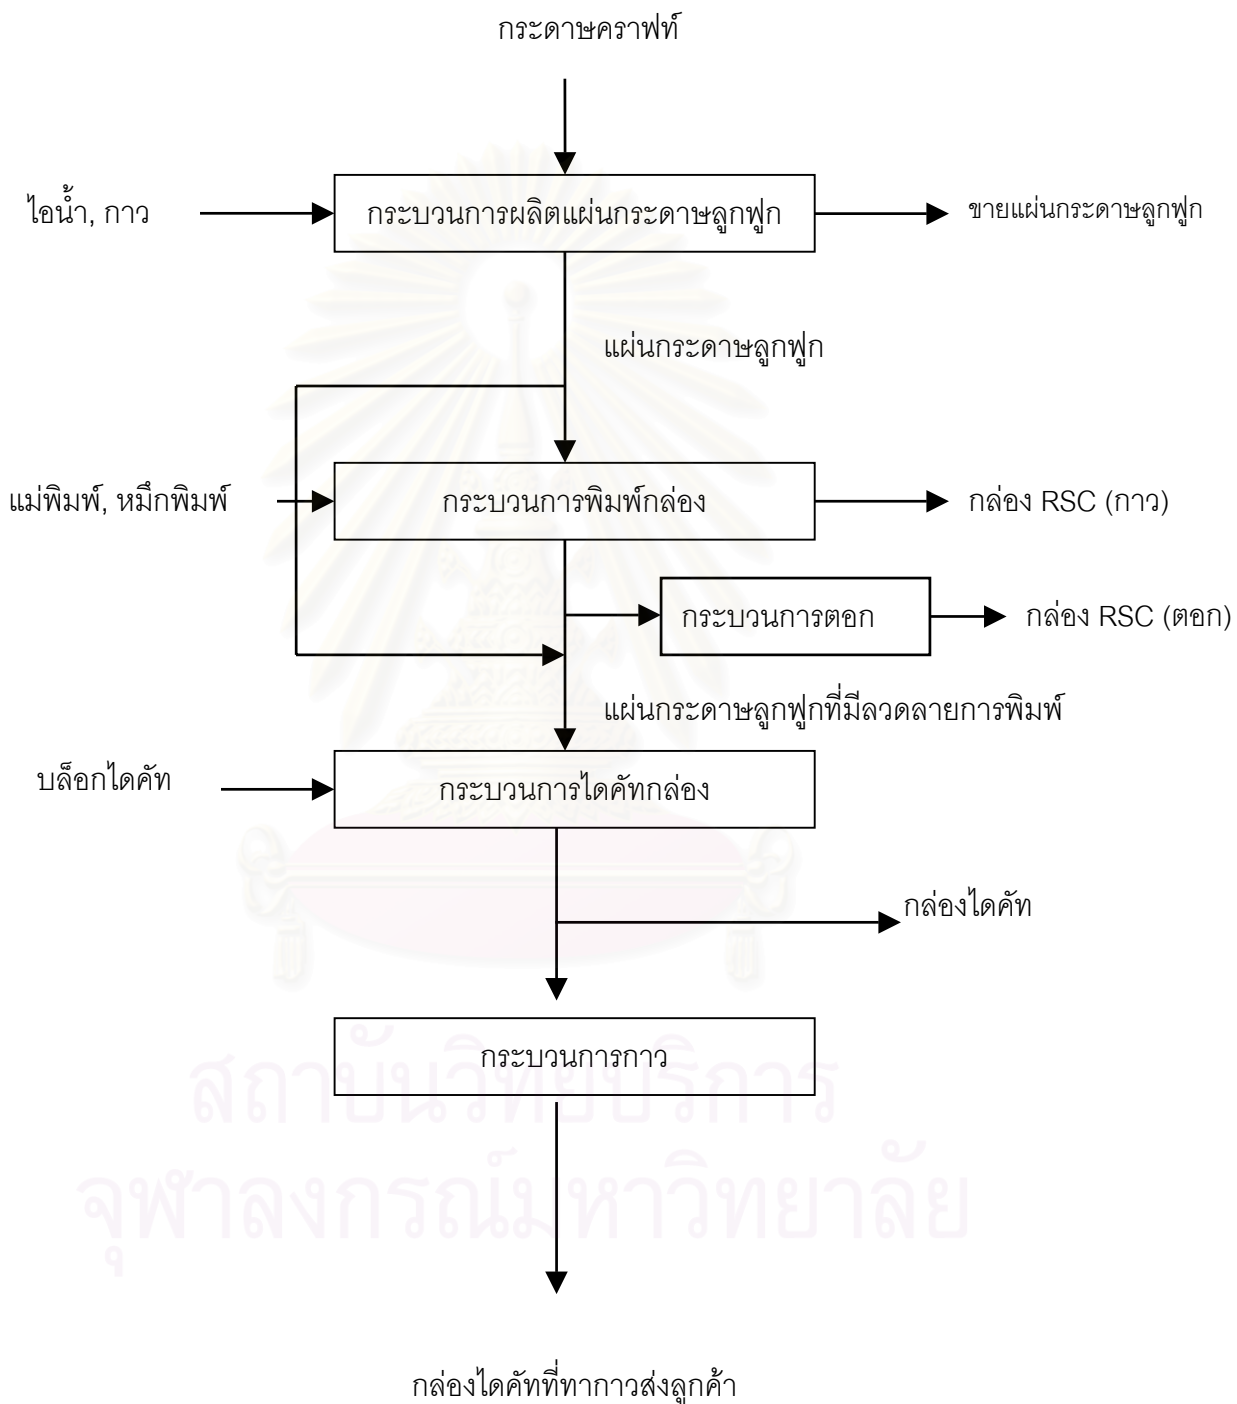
กระดาษคราฟท์

ไอน้ำ, กาว

กระบวนการผลิตแผ่นกระดาษลูกฟูก

ขายแผ่นกระดาษลูกฟูก

แผ่นกระดาษลูกฟูก

แม่พิมพ์, หมึกพิมพ์

กระบวนการพิมพ์กล่อง

กล่อง RSC (กาว)

กระบวนการตอก

กล่อง RSC (ตอก)

แผ่นกระดาษลูกฟูกที่มีลวดลายการพิมพ์

บล็อกไดคัท

กระบวนการไดคัทกล่อง

กล่องไดคัท

กระบวนการกาว

กล่องไดคัทที่ทากาวส่งลูกค้า

สถาบันวิทยบริการ
จุฬาลงกรณ์มหาวิทยาลัย